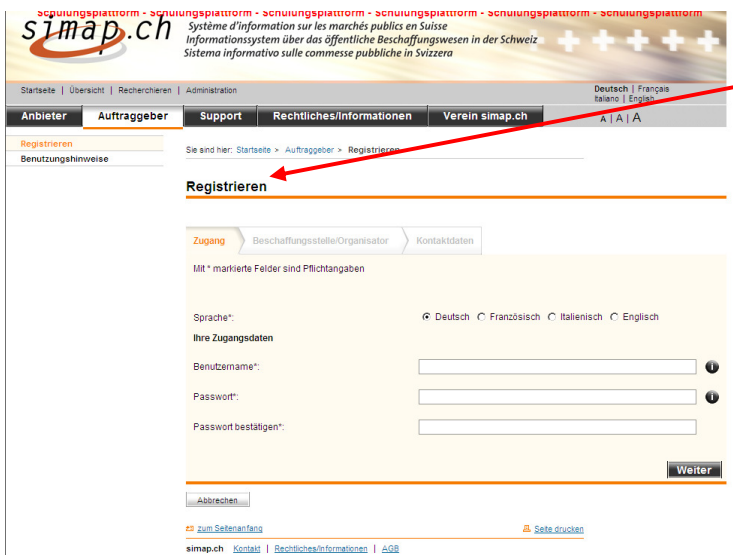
Schulungsplattform - Schulungsplattform - Schulungsplattform - Schulungsplattform - Schulungsplattform - Schulungsplattform

simap.ch

Système d'information sur les marchés publics en Suisse
Informationssystem über das öffentliche Beschaffungswesen in der Schweiz
Sistema informativo sulle commesse pubbliche in Svizzera

Startseite | Übersicht | Recherchieren | Administration

Deutsch | Français
Italiano | English

Anbieter | Auftraggeber | Support | Rechtliches/Informationen | Verein simap.ch

A | A | A

Registrieren
Benutzungshinweise

Sie sind hier: Startseite > Auftraggeber > Registrieren

Registrieren

Zugang | Beschaffungsstelle/Organisator | Kontaktdaten

Mit * markierte Felder sind Pflichtangaben

Sprache*: Deutsch Französisch Italienisch Englisch

Ihre Zugangsdaten

Benutzername*:

Passwort*:

Passwort bestätigen*:

Weiter

Abbrechen

zum Seitenanfang

Seite drucken

simap.ch Kontakt | Rechtliches/Informationen | AGB